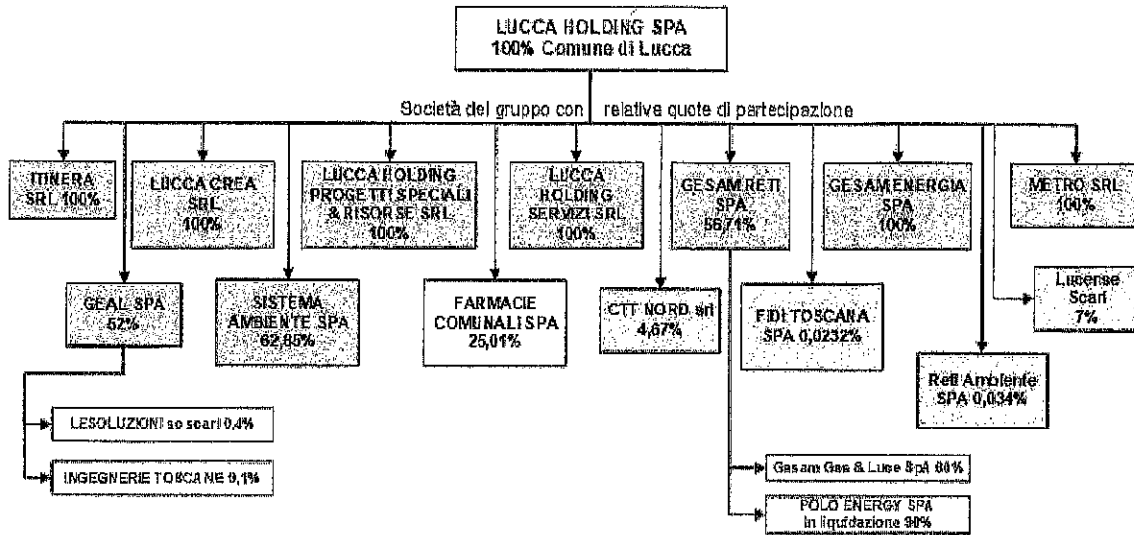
LUCCA HOLDING SPA
100% Comune di Lucca

Società del gruppo con relative quote di partecipazione

ITINERA SRL 100%

LUCCA CREA SRL 100%

LUCCA HOLDING PROGETTI SPECIALI & RISORSE SRL 100%

LUCCA HOLDING SERVIZI SRL 100%

GESAM RETI SPA 55,71%

GESAM ENERGIA SPA 100%

METRO SRL 100%

GEAL SPA 52%

SISTEMA AMBIENTE SPA 62,85%

FARMACIE COMUNALI SPA 25,01%

CTT NORD srl 4,67%

FIDI TOSCANA SPA 0,0232%

Lucense Scarl 7%

Reti Ambiente SPA 0,034%

LESOLUZIONI sc scarl 0,4%

INGEGNERIE TOSCANE 9,1%

Gesam Gas & Luce SpA 80%

POLO ENERGY SPA in liquidazione 90%